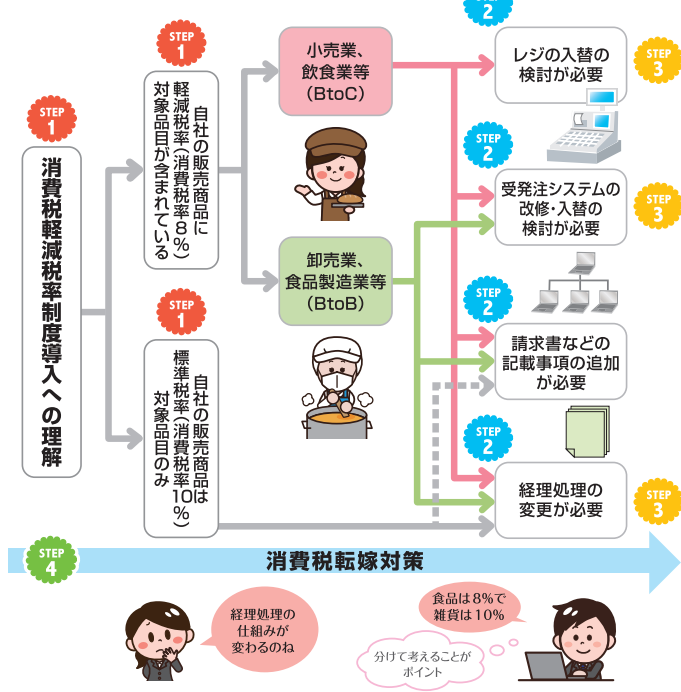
STEP 1

消費税軽減税率制度導入への理解

STEP 1

自社の販売商品に軽減税率(消費税率8%)対象品目が含まれている

STEP 1

自社の販売商品は標準税率(消費税率10%)対象品目のみ

小売業、飲食業等(BtoC)

卸売業、食品製造業等(BtoB)

STEP 2

レジの入替の検討が必要

STEP 3

STEP 2

受発注システムの改修・入替の検討が必要

STEP 3

STEP 2

請求書などの記載事項の追加が必要

STEP 2

経理処理の変更が必要

STEP 3

STEP 4

消費税転嫁対策

経理処理の仕組みが変わるのね

食品は8%で雑貨は10%

分けて考えることがポイント